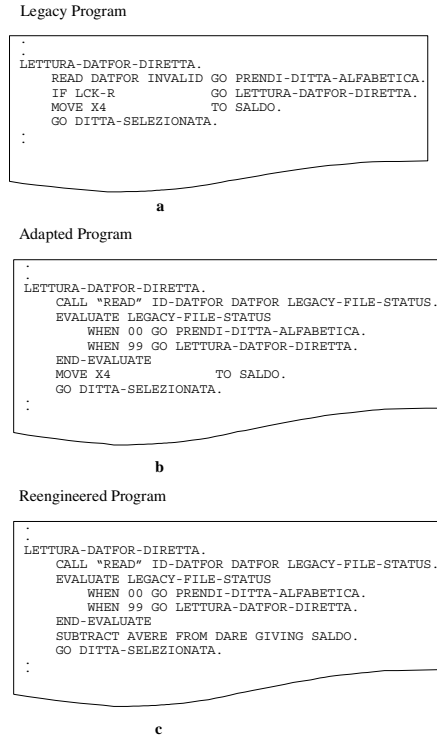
Legacy Program

:
LETTURA-DATFOR-DIRETTA.
READ DATFOR INVALID GO PRENDI-DITTA-ALFABETICA.
IF LCK-R GO LETTURA-DATFOR-DIRETTA.
MOVE X4 TO SALDO.
GO DITTA-SELEZIONATA.
:

a

Adapted Program

:
LETTURA-DATFOR-DIRETTA.
CALL "READ" ID-DATFOR DATFOR LEGACY-FILE-STATUS.
EVALUATE LEGACY-FILE-STATUS
WHEN 00 GO PRENDI-DITTA-ALFABETICA.
WHEN 99 GO LETTURA-DATFOR-DIRETTA.
END-EVALUATE
MOVE X4 TO SALDO.
GO DITTA-SELEZIONATA.
:

b

Reengineered Program

:
LETTURA-DATFOR-DIRETTA.
CALL "READ" ID-DATFOR DATFOR LEGACY-FILE-STATUS.
EVALUATE LEGACY-FILE-STATUS
WHEN 00 GO PRENDI-DITTA-ALFABETICA.
WHEN 99 GO LETTURA-DATFOR-DIRETTA.
END-EVALUATE
SUBTRACT AVERE FROM DARE GIVING SALDO.
GO DITTA-SELEZIONATA.
:

c